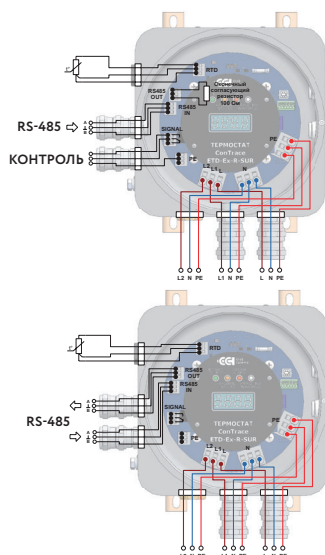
RTD
RS485 OUT
RS485 IN
Отключить согласующий резистор 100 Ом
RS-485
A
B
C
КОНТРОЛЬ
SIGNAL
PE
PE
ТЕРМОСТАТ ConTrace ETD-Ex-R-SUR
L2 N PE
L1 N PE
L N PE

RTD
RS485 OUT
RS485 IN
RS-485
A
B
C
A
B
C
SIGNAL
PE
ТЕРМОСТАТ ConTrace ETD-Ex-R-SUR